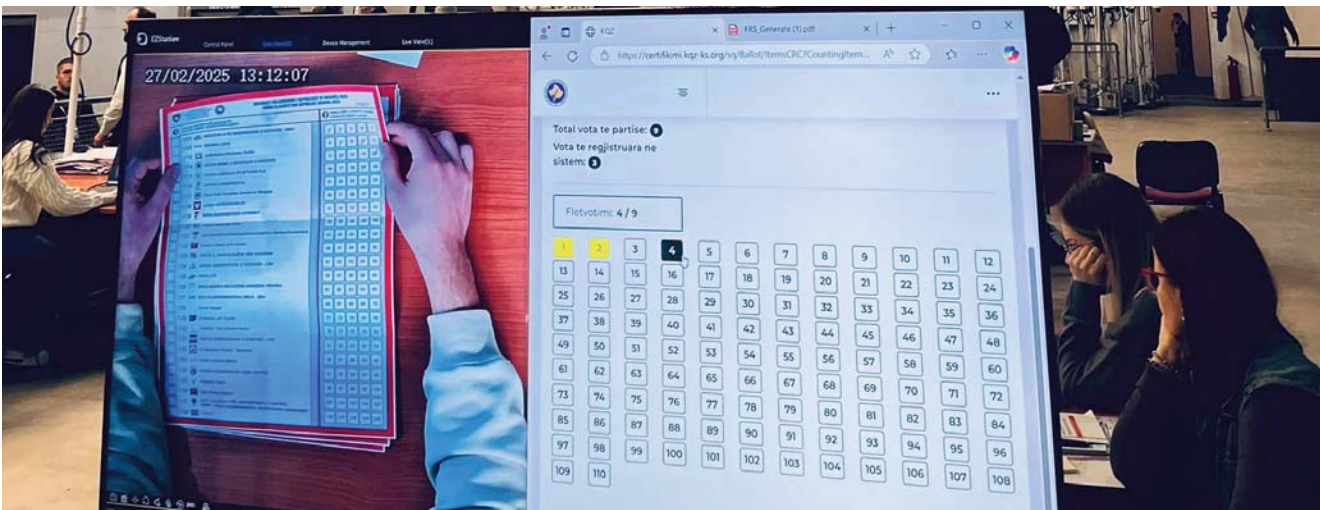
EZStation
Control Panel
Live Preview
Device Management
Live View(1)

27/02/2025 13:12:07

KQZ
FRS_Generate (1).pdf
https://certifikimi.kqz-ks.org/sq/Ballot/ItemsCRC?CountingItem...

Total vota te partise: 9
Vota te regjistruara ne sistem: 3

Fletvotimi: 4 / 9

| 1 | 2 | 3 | 4 | 5 | 6 | 7 | 8 | 9 | 10 | 11 | 12 |
|---|---|---|---|---|---|---|---|---|---|---|---|
| 13 | 14 | 15 | 16 | 17 | 18 | 19 | 20 | 21 | 22 | 23 | 24 |
| 25 | 26 | 27 | 28 | 29 | 30 | 31 | 32 | 33 | 34 | 35 | 36 |
| 37 | 38 | 39 | 40 | 41 | 42 | 43 | 44 | 45 | 46 | 47 | 48 |
| 49 | 50 | 51 | 52 | 53 | 54 | 55 | 56 | 57 | 58 | 59 | 60 |
| 61 | 62 | 63 | 64 | 65 | 66 | 67 | 68 | 69 | 70 | 71 | 72 |
| 73 | 74 | 75 | 76 | 77 | 78 | 79 | 80 | 81 | 82 | 83 | 84 |
| 85 | 86 | 87 | 88 | 89 | 90 | 91 | 92 | 93 | 94 | 95 | 96 |
| 97 | 98 | 99 | 100 | 101 | 102 | 103 | 104 | 105 | 106 | 107 | 108 |
| 109 | 110 | | | | | | | | | | |